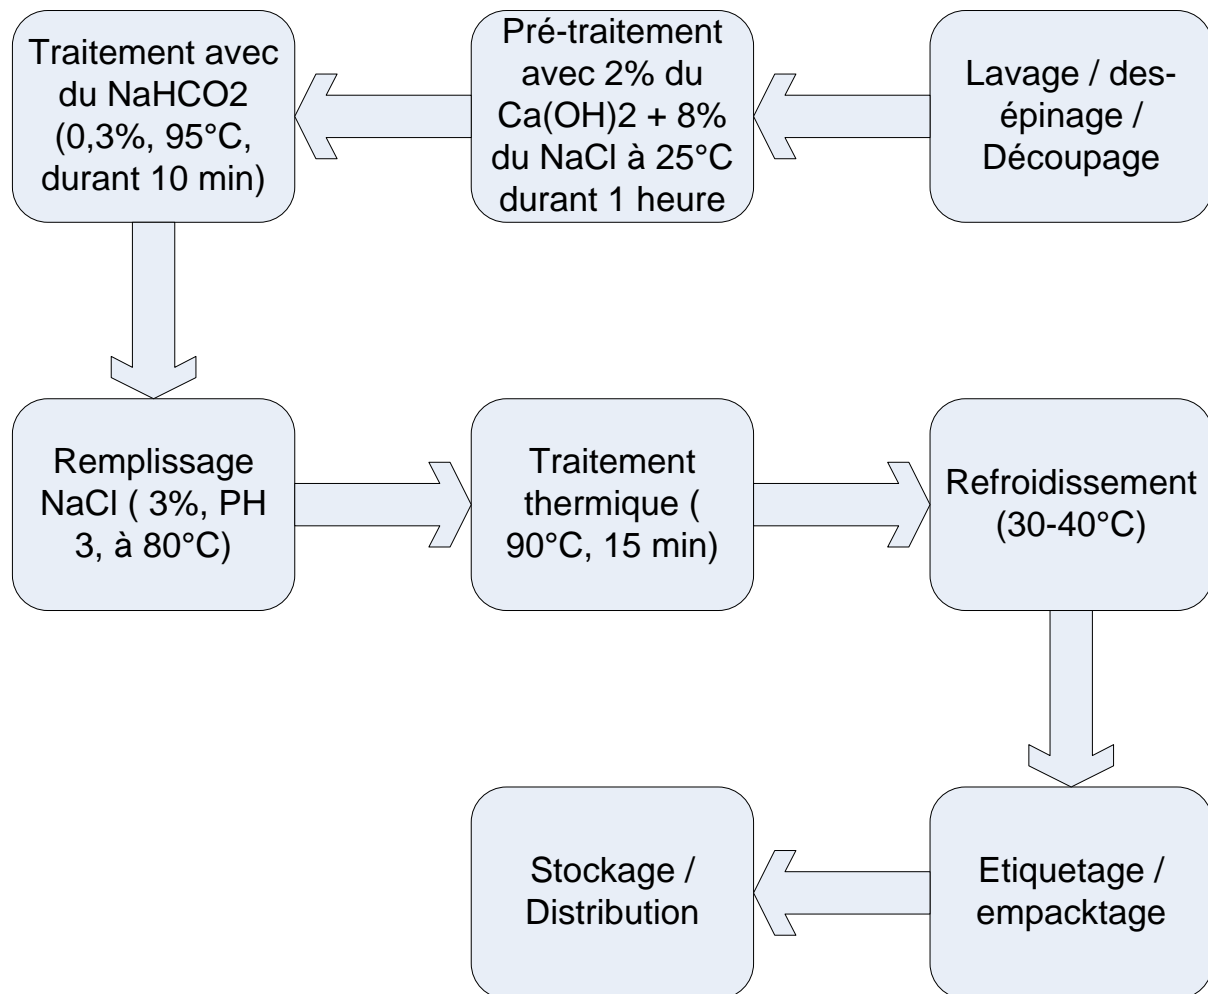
Lavage / des-épinage / Découpage

Pré-traitement avec 2% du Ca(OH)2 + 8% du NaCl à 25°C durant 1 heure

Traitement avec du NaHCO2 (0,3%, 95°C, durant 10 min)

Remplissage NaCl ( 3%, PH 3, à 80°C)

Traitement thermique ( 90°C, 15 min)

Refroidissement (30-40°C)

Etiquetage / empacktage

Stockage / Distribution